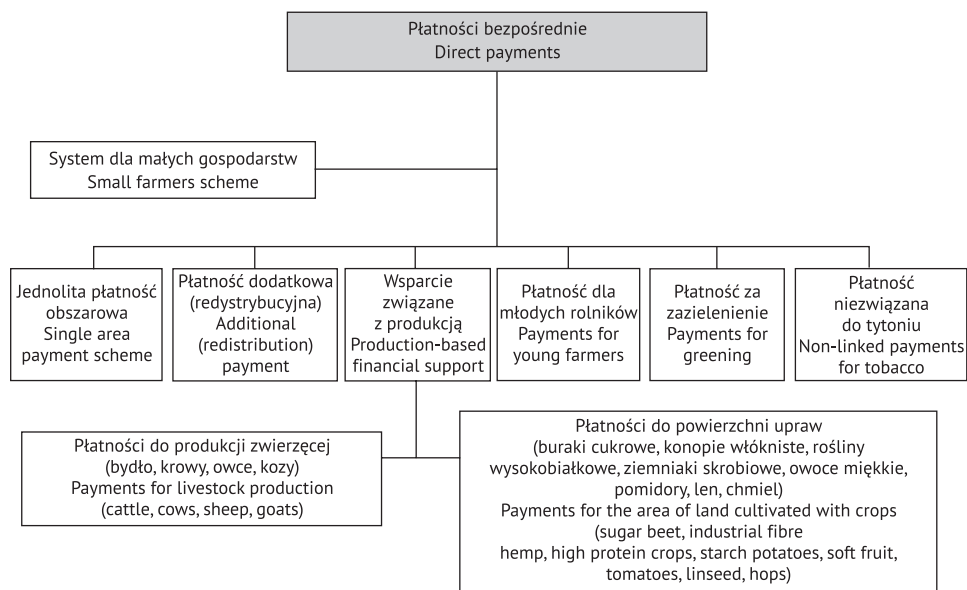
Płatności bezpośrednie
Direct payments

System dla małych gospodarstw
Small farmers scheme

Jednolita płatność obszarowa
Single area payment scheme

Płatność dodatkowa (redystrybucyjna)
Additional (redistribution) payment

Wsparcie związane z produkcją
Production-based financial support

Płatność dla młodych rolników
Payments for young farmers

Płatność za zazielenienie
Payments for greening

Płatność niezwiązana do tytoniu
Non-linked payments for tobacco

Płatności do produkcji zwierzęcej
(bydło, krowy, owce, kozy)
Payments for livestock production
(cattle, cows, sheep, goats)

Płatności do powierzchni upraw
(buraki cukrowe, konopie włókniste, rośliny wysokobiałkowe, ziemniaki skrobiowe, owoce miękkie, pomidory, len, chmiel)
Payments for the area of land cultivated with crops
(sugar beet, industrial fibre hemp, high protein crops, starch potatoes, soft fruit, tomatoes, linseed, hops)